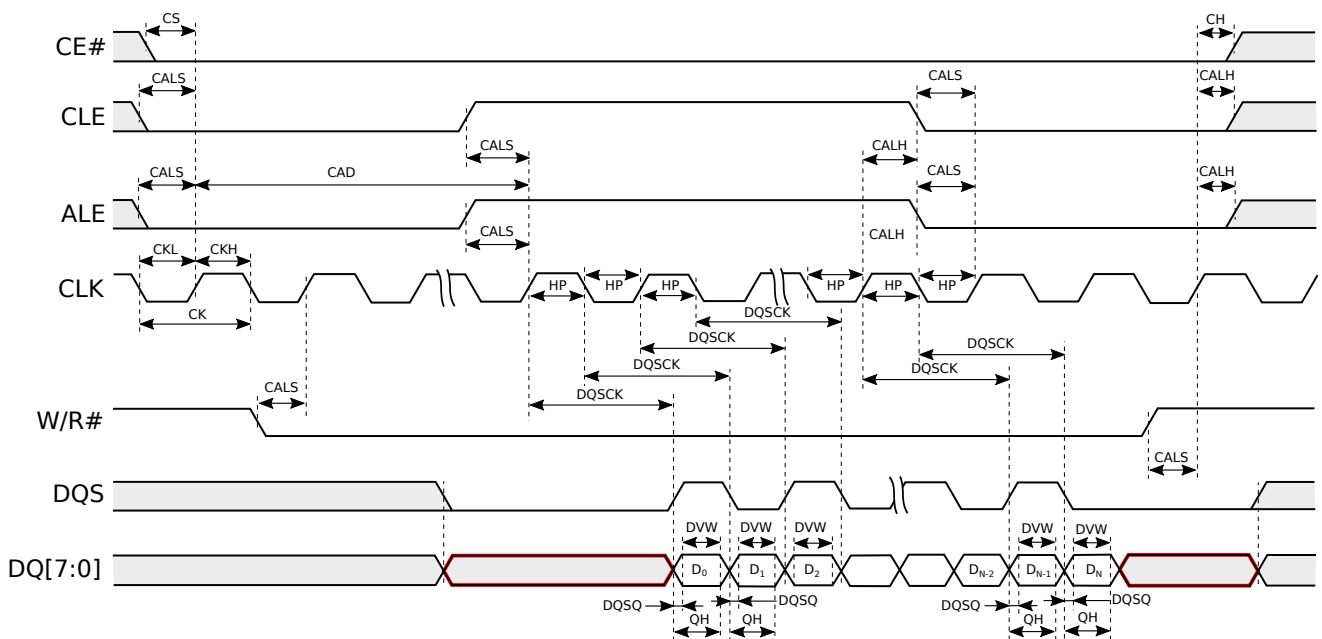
CE#
CS
CH
CLE
CALS
CALS
CALH
CALS
CALH
ALE
CALS
CAD
CALS
CALH
CALS
CALS
CALH
CLK
CKL
CKH
HP
HP
HP
HP
HP
HP
CK
DQSCK
DQSCK
DQSCK
DQSCK
DQSCK
DQSCK
W/R#
CALS
CALS
DQS
DVW
DVW
DVW
DVW
DVW
DQ[7:0]
$D_0$
$D_1$
$D_2$
$D_{N-2}$
$D_{N-1}$
$D_N$
DQSQ
DQSQ
DQSQ
DQSQ
QH
QH
QH
QH